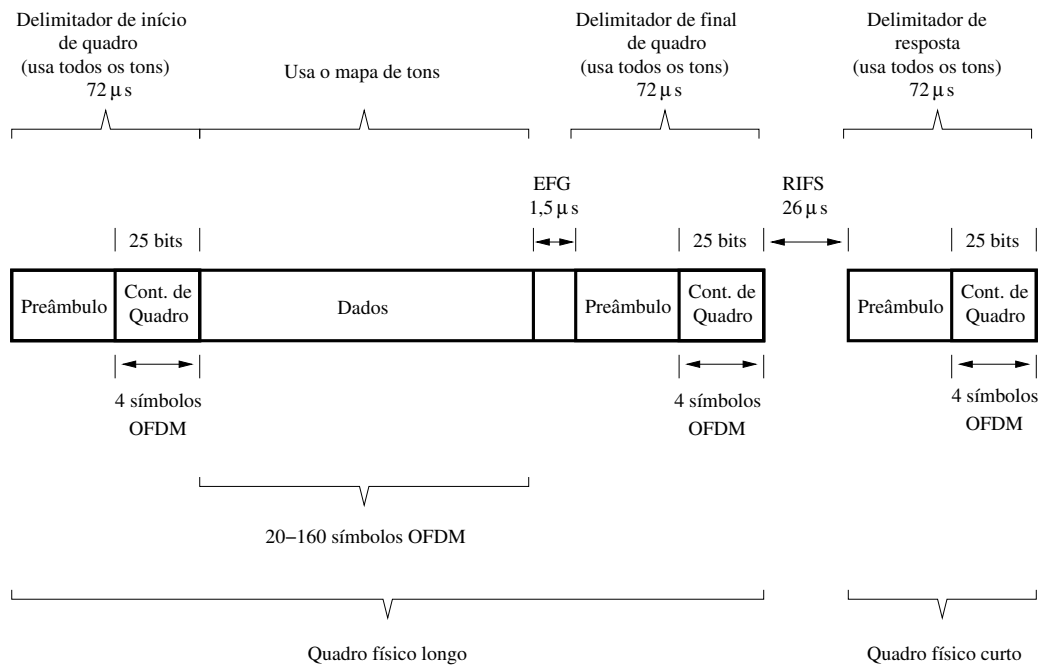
Delimitador de início de quadro (usa todos os tons) 72 $\mu$s

Usa o mapa de tons

Delimitador de final de quadro (usa todos os tons) 72 $\mu$s

Delimitador de resposta (usa todos os tons) 72 $\mu$s

EFG 1,5 $\mu$s

RIFS 26 $\mu$s

25 bits

25 bits

25 bits

Preâmbulo

Cont. de Quadro

Dados

Preâmbulo

Cont. de Quadro

Preâmbulo

Cont. de Quadro

4 símbolos OFDM

4 símbolos OFDM

4 símbolos OFDM

20−160 símbolos OFDM

Quadro físico longo

Quadro físico curto